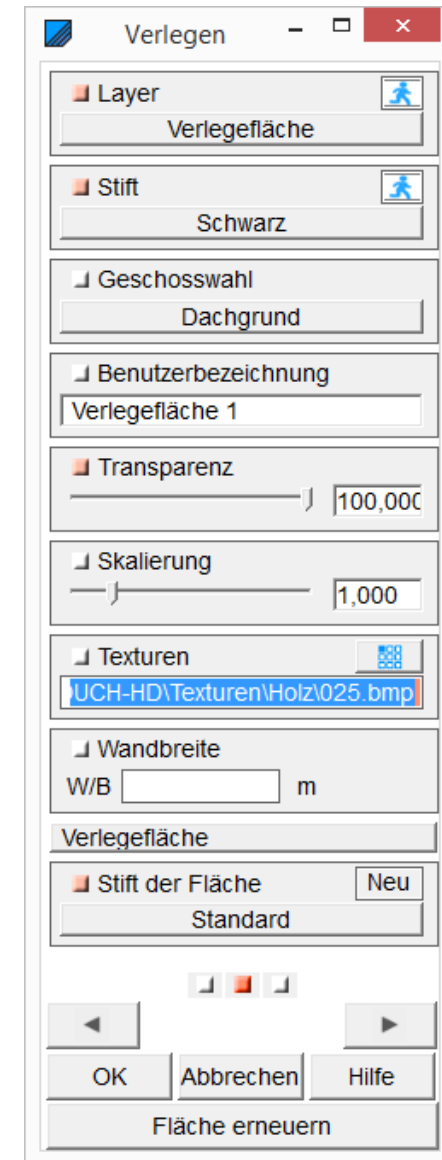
Verlegen

Layer
Verlegefläche

Stift
Schwarz

Geschosswahl
Dachgrund

Benutzerbezeichnung
Verlegefläche 1

Transparenz
100,000

Skalierung
1,000

Texturen
)UCH-HD\Texturen\Holz\025.bmp

Wandbreite
W/B m

Verlegefläche

Stift der Fläche Neu
Standard

◄ ►

OK Abbrechen Hilfe

Fläche erneuern